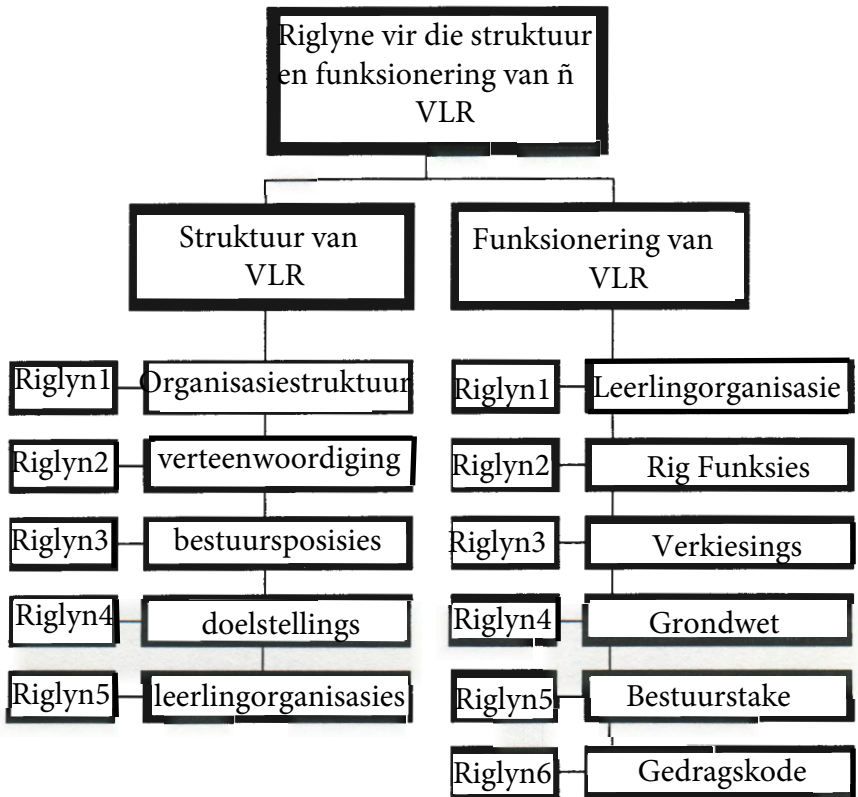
Riglyne vir die struktuur en funksionering van ñ VLR

Struktuur van VLR

Funksionering van VLR

Riglyn1 Organisasiestruktuur

Riglyn2 verteenwoordiging

Riglyn3 bestuursposisies

Riglyn4 doelstellings

Riglyn5 leerlingorganisasies

Riglyn1 Leerlingorganisasie

Riglyn2 Rig Funksies

Riglyn3 Verkiesings

Riglyn4 Grondwet

Riglyn5 Bestuurstake

Riglyn6 Gedragskode